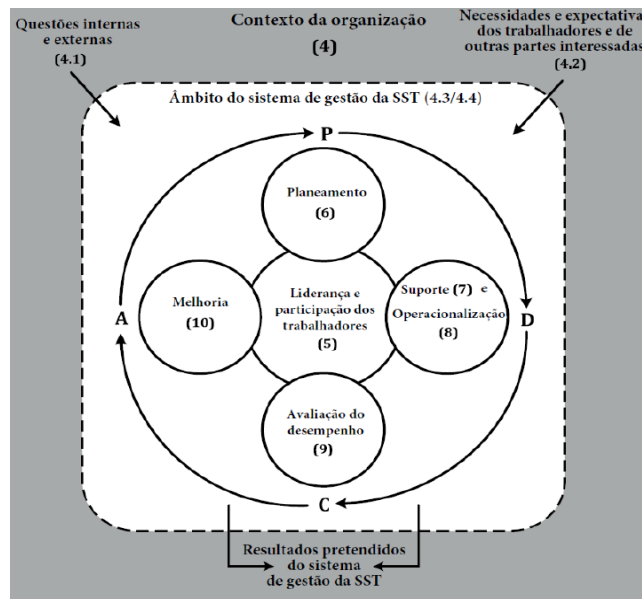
Questões internas e externas (4.1)

Contexto da organização (4)

Necessidades e expectativa dos trabalhadores e de outras partes interessada (4.2)

Âmbito do sistema de gestão da SST (4.3/4.4)

P

Planeamento (6)

Melhoria (10)

Liderança e participação dos trabalhadores (5)

Suporte (7) e Operacionalização (8)

A

D

Avaliação do desempenho (9)

C

Resultados pretendidos do sistema de gestão da SST